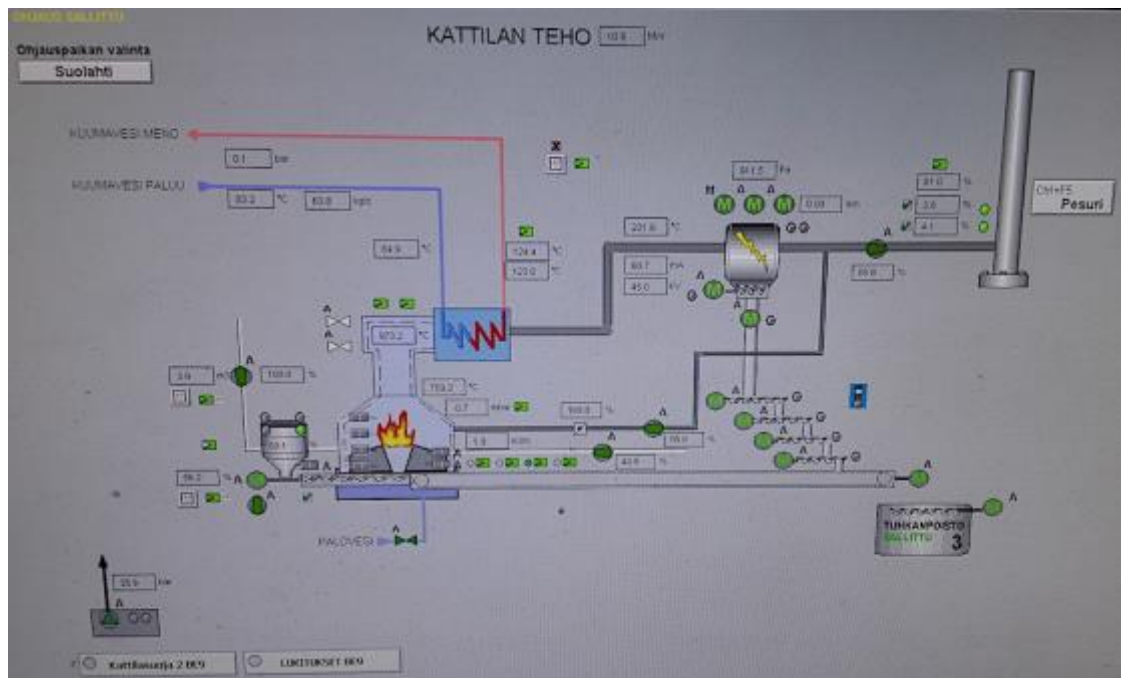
OHJAUS SALLITTU

Ohjauspaikan valinta
Suolahti

KATTILAN TEHO 10.8 MW

KUUMAVESI MENO
0.1 bar
KUUMAVESI PALUU
83.2 °C 63.8 kg/s

X

91.5 Pa
M A A A
M M M 0.00 Mn

97.0 %
3.6 %
4.1 %

Ctrl+F5
Pesuri

84.9 °C
124.4 °C
120.0 °C
231.6 °C
60.7 mA
45.0 kV
99.8 %

970.2 °C
119.2 °C
0.7 mbar
3.9 m/s 100.0 %
100.0 %
1.9 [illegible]
55.0 %
43.5 %
59.1
56.2 %

A A A A A G G G G

TUHKANPOISTO
SALLITTU 3

PALOVESI

25.9 bar

Kattilasarja 2 BIO
LUKITUKSET BIO